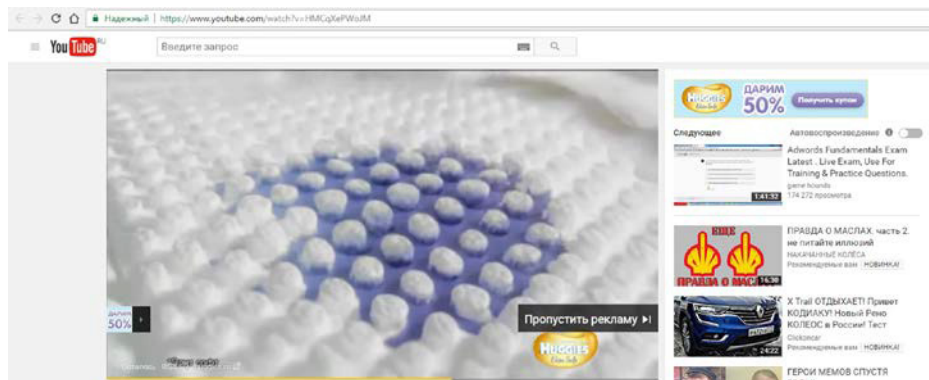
Надежный | https://www.youtube.com/watch?v=HMCqXePWoJM

YouTube RU

Введите запрос

HUGGIES
ДАРИМ 50%
Получить купон

Следующее

Автовоспроизведение

Adwords Fundamentals Exam Latest . Live Exam, Use For Training & Practice Questions.
game hounds
174 272 просмотра
1:41:32

ПРАВДА О МАСЛАХ. часть 2. не питайте иллюзий
НАКАЧАННЫЕ КОЛЕСА
Рекомендуемые вам НОВИНКА!
ПРАВДА О МАСЛ
16:38

X Trail ОТДЫХАЕТ! Привет КОДИАКУ! Новый Рено КОЛЕОС в России! Тест
Clickoncar
Рекомендуемые вам НОВИНКА!
24:22

ГЕРОИ МЕМОВ СПУСТЯ

50%

Пропустить рекламу ▶|

HUGGIES